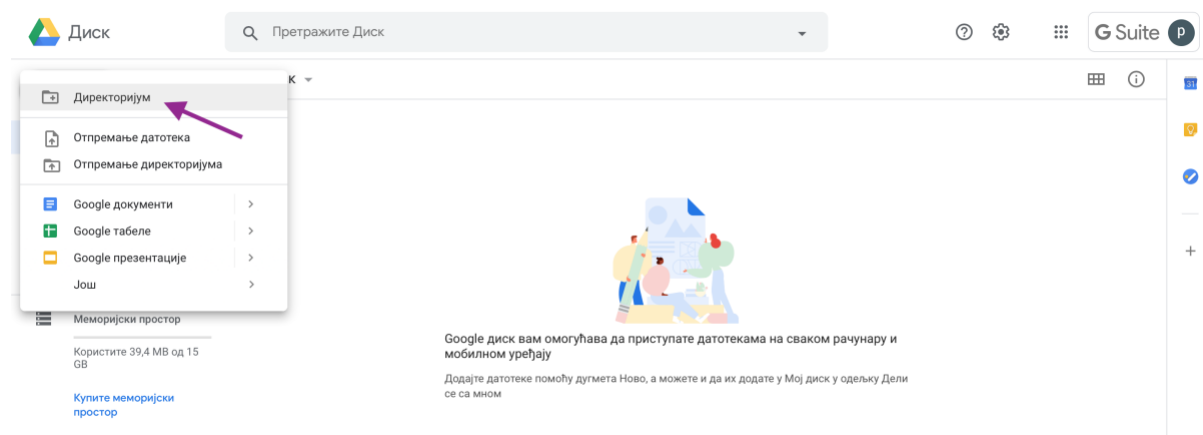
Диск

Претражите Диск

G Suite

p

к

Директоријум

Отпремање датотека

Отпремање директоријума

Google документи

Google табеле

Google презентације

Још

Меморијски простор

Користите 39,4 MB од 15 GB

Купите меморијски простор

31

Google диск вам омогућава да приступате датотекама на сваком рачунару и мобилном уређају

Додајте датотеке помоћу дугмета Ново, а можете и да их додате у Мој диск у одељку Дели се са мном

+